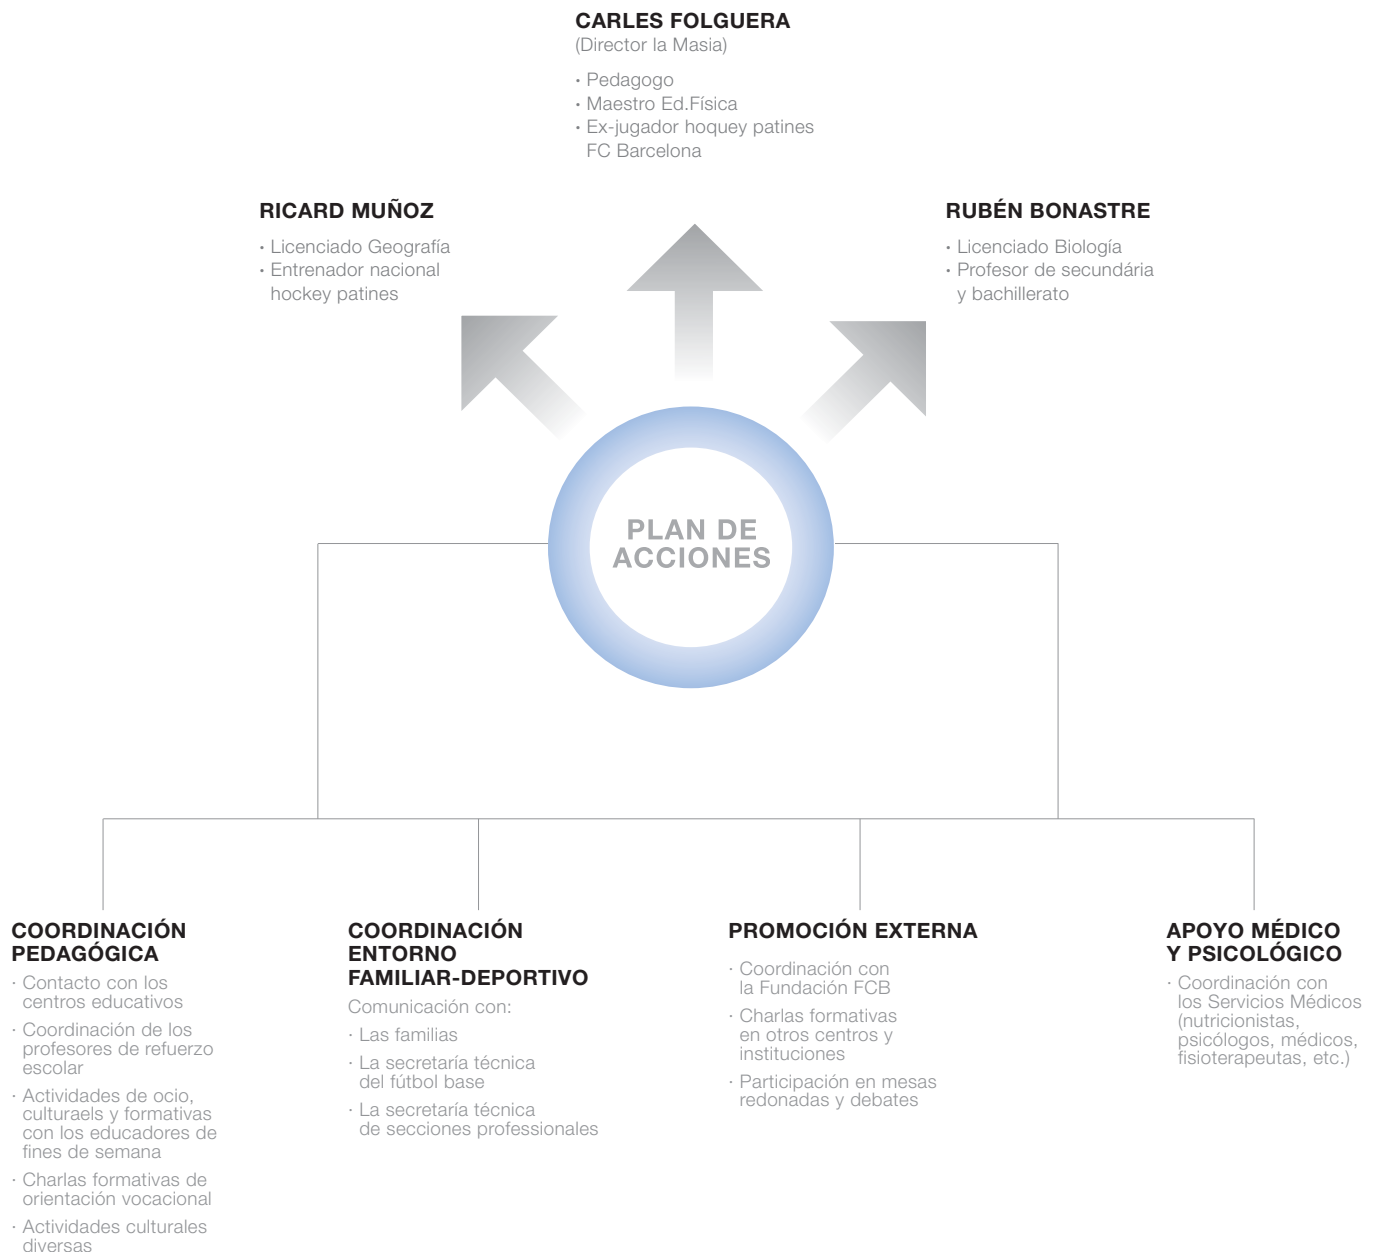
CARLES FOLGUERA
(Director la Masia)

· Pedagogo
· Maestro Ed.Física
· Ex-jugador hoquey patines FC Barcelona

RICARD MUÑOZ

· Licenciado Geografía
· Entrenador nacional hockey patines

RUBÉN BONASTRE

· Licenciado Biología
· Profesor de secundária y bachillerato

PLAN DE ACCIONES

COORDINACIÓN PEDAGÓGICA

· Contacto con los centros educativos
· Coordinación de los profesores de refuerzo escolar
· Actividades de ocio, culturaels y formativas con los educadores de fines de semana
· Charlas formativas de orientación vocacional
· Actividades culturales diversas

COORDINACIÓN ENTORNO FAMILIAR-DEPORTIVO

Comunicación con:
· Las familias
· La secretaría técnica del fútbol base
· La secretaría técnica de secciones professionales

PROMOCIÓN EXTERNA

· Coordinación con la Fundación FCB
· Charlas formativas en otros centros y instituciones
· Participación en mesas redonadas y debates

APOYO MÉDICO Y PSICOLÓGICO

· Coordinación con los Servicios Médicos (nutricionistas, psicólogos, médicos, fisioterapeutas, etc.)